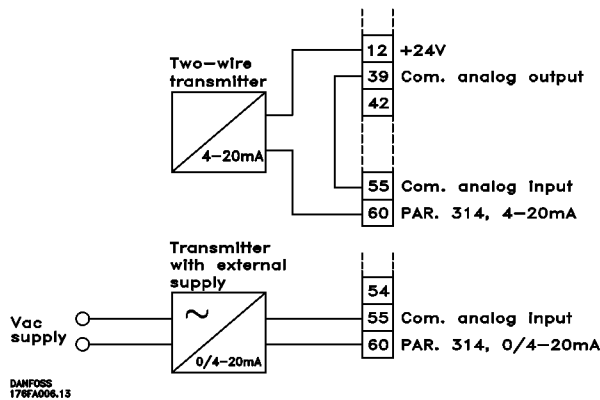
Two-wire transmitter

4-20mA

12 +24V
39 Com. analog output
42
55 Com. analog input
60 PAR. 314, 4-20mA

Transmitter with external supply

~

0/4-20mA

Vac supply

54
55 Com. analog input
60 PAR. 314, 0/4-20mA

DANFOSS
176FA006.13